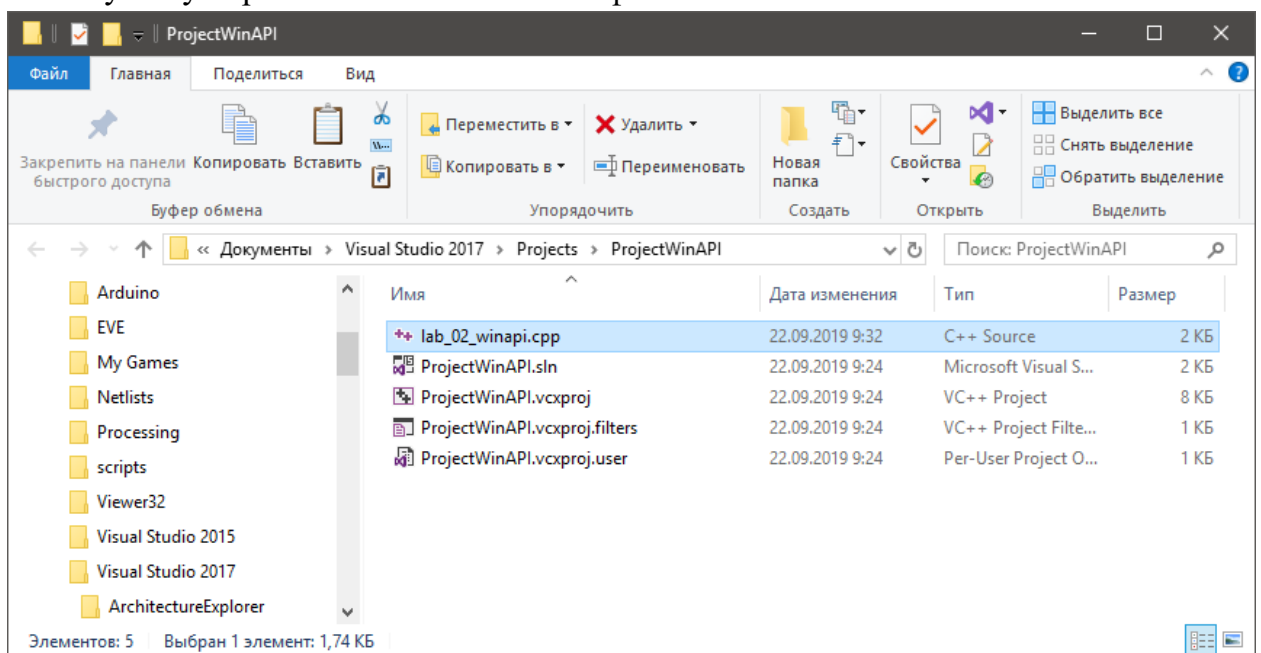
ProjectWinAPI

Файл Главная Поделиться Вид

Закрепить на панели быстрого доступа Копировать Вставить
Буфер обмена

Переместить в Удалить
Копировать в Переименовать
Упорядочить

Новая папка
Создать

Свойства
Открыть

Выделить все
Снять выделение
Обратить выделение
Выделить

« Документы › Visual Studio 2017 › Projects › ProjectWinAPI

Поиск: ProjectWinAPI

Arduino
EVE
My Games
Netlists
Processing
scripts
Viewer32
Visual Studio 2015
Visual Studio 2017
ArchitectureExplorer

| Имя | Дата изменения | Тип | Размер |
|---|---|---|---|
| lab_02_winapi.cpp | 22.09.2019 9:32 | C++ Source | 2 КБ |
| ProjectWinAPI.sln | 22.09.2019 9:24 | Microsoft Visual S... | 2 КБ |
| ProjectWinAPI.vcxproj | 22.09.2019 9:24 | VC++ Project | 8 КБ |
| ProjectWinAPI.vcxproj.filters | 22.09.2019 9:24 | VC++ Project Filte... | 1 КБ |
| ProjectWinAPI.vcxproj.user | 22.09.2019 9:24 | Per-User Project O... | 1 КБ |

Элементов: 5 Выбран 1 элемент: 1,74 КБ